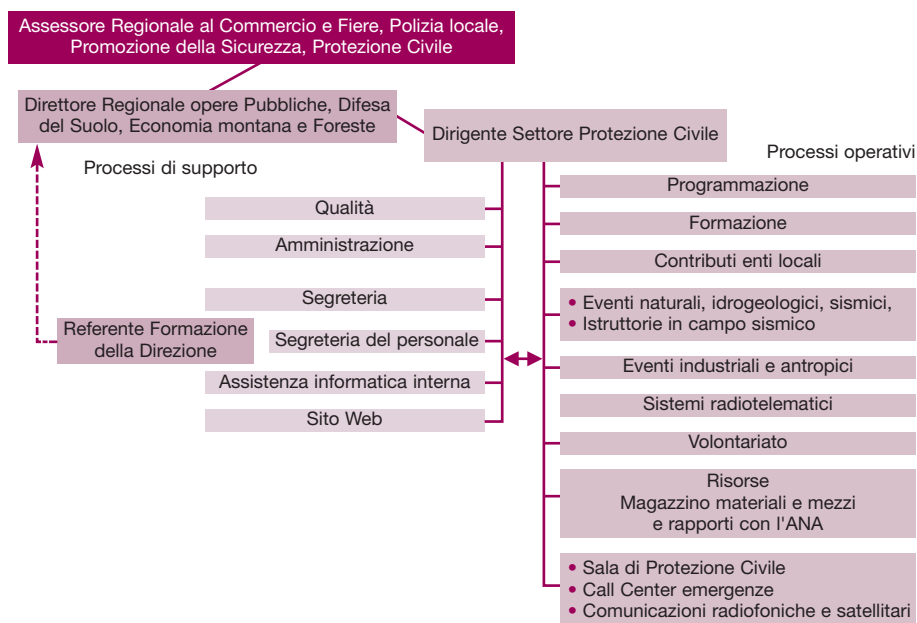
Assessore Regionale al Commercio e Fiere, Polizia locale, Promozione della Sicurezza, Protezione Civile

Direttore Regionale opere Pubbliche, Difesa del Suolo, Economia montana e Foreste

Dirigente Settore Protezione Civile

Processi di supporto

Processi operativi

Qualità

Amministrazione

Segreteria

Segreteria del personale

Assistenza informatica interna

Sito Web

Referente Formazione della Direzione

Programmazione

Formazione

Contributi enti locali

• Eventi naturali, idrogeologici, sismici,
• Istruttorie in campo sismico

Eventi industriali e antropici

Sistemi radiotelematici

Volontariato

Risorse
Magazzino materiali e mezzi
e rapporti con l'ANA

• Sala di Protezione Civile
• Call Center emergenze
• Comunicazioni radiofoniche e satellitari